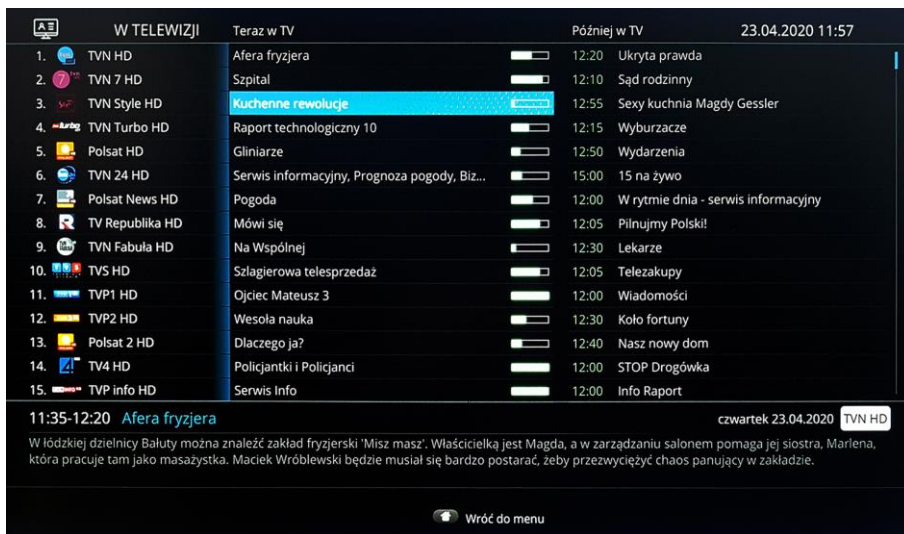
W TELEWIZJI | Teraz w TV | Później w TV | 23.04.2020 11:57

| | | | | |
|---|---|---|---|---|
| 1. | TVN HD | Afera fryzjera | 12:20 | Ukryta prawda |
| 2. | TVN 7 HD | Szpital | 12:10 | Sąd rodzinny |
| 3. | TVN Style HD | Kuchenne rewolucje | 12:55 | Sexy kuchnia Magdy Gessler |
| 4. | TVN Turbo HD | Raport technologiczny 10 | 12:15 | Wyburzacze |
| 5. | Polsat HD | Gliniarze | 12:50 | Wydarzenia |
| 6. | TVN 24 HD | Serwis informacyjny, Prognoza pogody, Biz... | 15:00 | 15 na żywo |
| 7. | Polsat News HD | Pogoda | 12:00 | W rytmie dnia - serwis informacyjny |
| 8. | TV Republika HD | Mówi się | 12:05 | Pilnujmy Polski! |
| 9. | TVN Fabuła HD | Na Wspólnej | 12:30 | Lekarze |
| 10. | TVS HD | Szlagierowa telesprzedaż | 12:05 | Telezakupy |
| 11. | TVP1 HD | Ojciec Mateusz 3 | 12:00 | Wiadomości |
| 12. | TVP2 HD | Wesoła nauka | 12:30 | Koło fortuny |
| 13. | Polsat 2 HD | Dlaczego ja? | 12:40 | Nasz nowy dom |
| 14. | TV4 HD | Policjantki i Policjanci | 12:00 | STOP Drogówka |
| 15. | TVP info HD | Serwis Info | 12:00 | Info Raport |

11:35-12:20 Afera fryzjera

czwartek 23.04.2020 TVN HD

W łódzkiej dzielnicy Bałuty można znaleźć zakład fryzjerski 'Misz masz'. Właścicielką jest Magda, a w zarządzaniu salonem pomaga jej siostra, Marlena, która pracuje tam jako masażystka. Maciek Wróblewski będzie musiał się bardzo postarać, żeby przezwyciężyć chaos panujący w zakładzie.

Wróć do menu